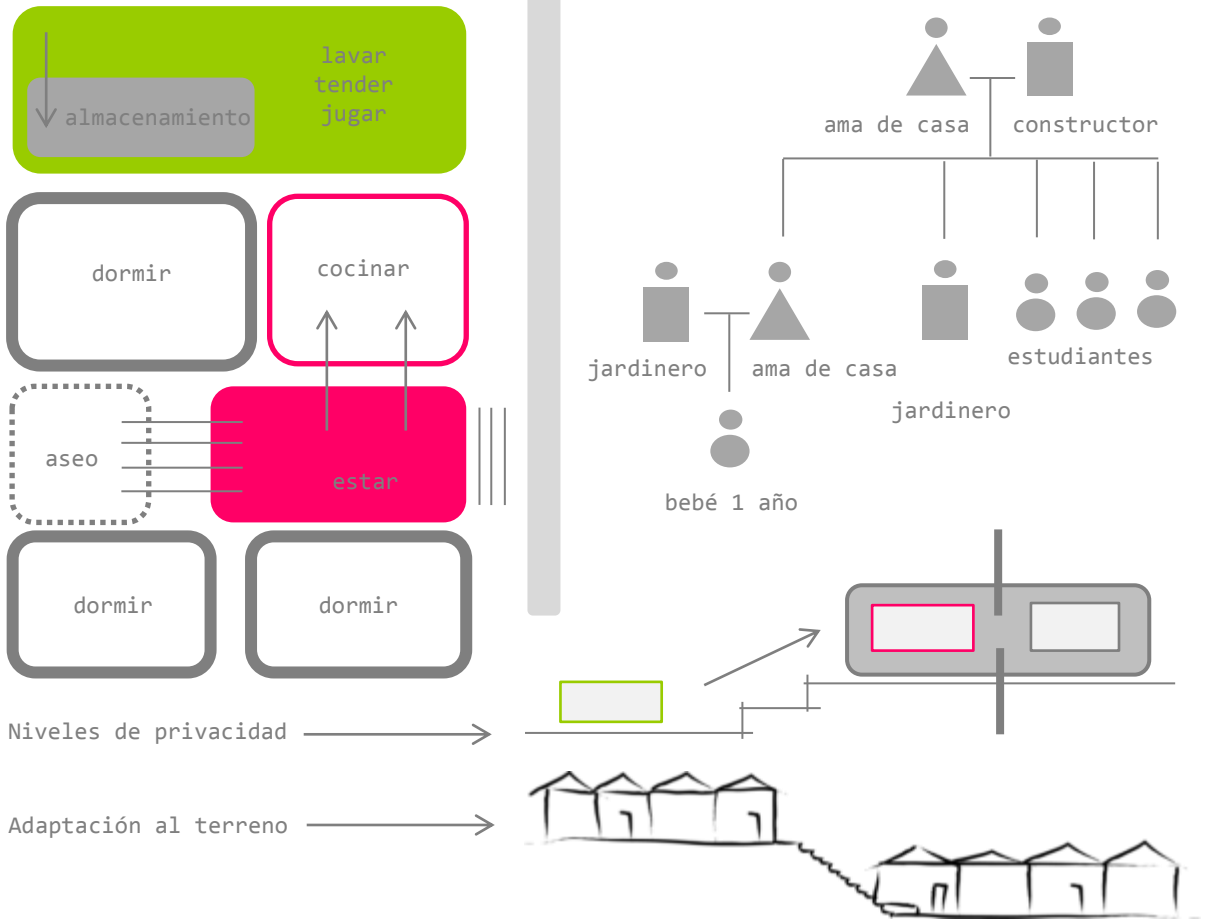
almacenamiento

lavar
tender
jugar

dormir

cocinar

aseo

estar

dormir

dormir

ama de casa

constructor

jardinero

ama de casa

jardinero

estudiantes

bebé 1 año

Niveles de privacidad

Adaptación al terreno